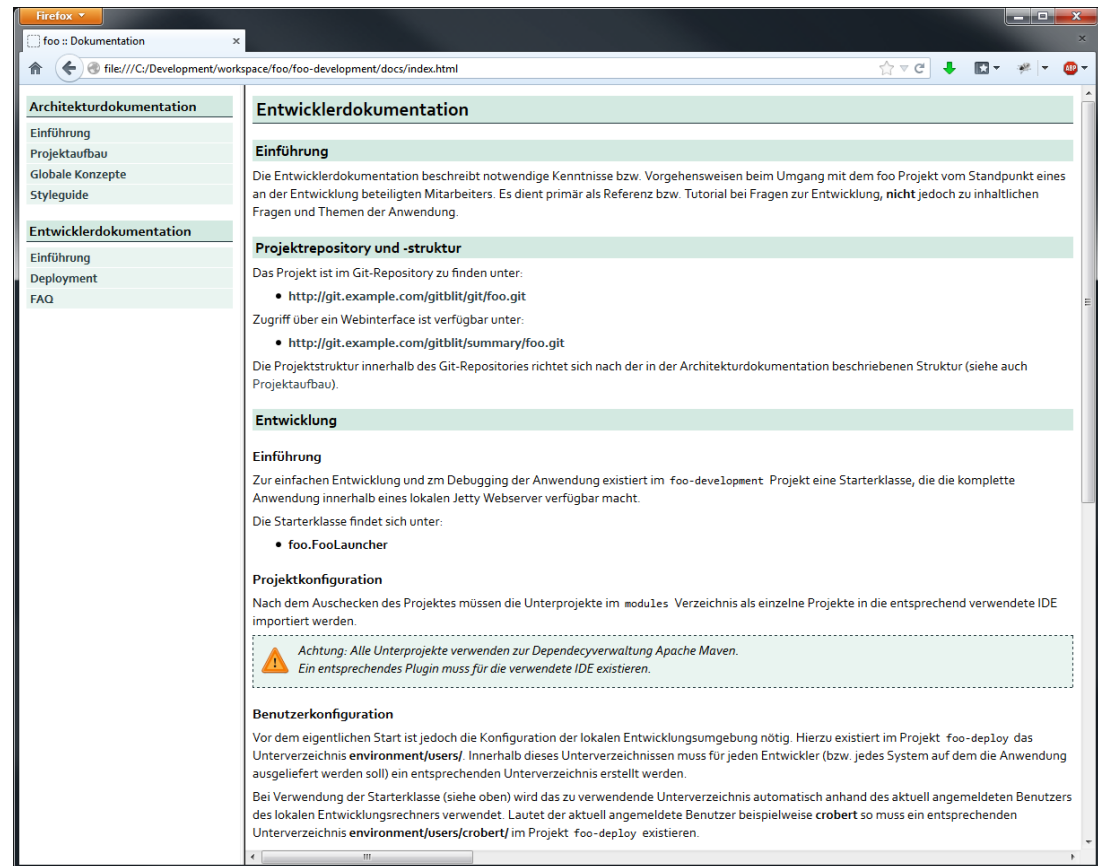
Firefox

foo :: Dokumentation

file:///C:/Development/workspace/foo/foo-development/docs/index.html

Architekturdokumentation

Einführung
Projektaufbau
Globale Konzepte
Styleguide

Entwicklerdokumentation

Einführung
Deployment
FAQ

Entwicklerdokumentation

Einführung

Die Entwicklerdokumentation beschreibt notwendige Kenntnisse bzw. Vorgehensweisen beim Umgang mit dem foo Projekt vom Standpunkt eines an der Entwicklung beteiligten Mitarbeiters. Es dient primär als Referenz bzw. Tutorial bei Fragen zur Entwicklung, **nicht** jedoch zu inhaltlichen Fragen und Themen der Anwendung.

Projektrepository und -struktur

Das Projekt ist im Git-Repository zu finden unter:

- http://git.example.com/gitblit/git/foo.git

Zugriff über ein Webinterface ist verfügbar unter:

- http://git.example.com/gitblit/summary/foo.git

Die Projektstruktur innerhalb des Git-Repositories richtet sich nach der in der Architekturdokumentation beschriebenen Struktur (siehe auch Projektaufbau).

Entwicklung

Einführung

Zur einfachen Entwicklung und zm Debugging der Anwendung existiert im foo-development Projekt eine Starterklasse, die die komplette Anwendung innerhalb eines lokalen Jetty Webserver verfügbar macht.

Die Starterklasse findet sich unter:

- foo.FooLauncher

Projektkonfiguration

Nach dem Auschecken des Projektes müssen die Unterprojekte im modules Verzeichnis als einzelne Projekte in die entsprechend verwendete IDE importiert werden.

Achtung: Alle Unterprojekte verwenden zur Dependecyverwaltung Apache Maven.
Ein entsprechendes Plugin muss für die verwendete IDE existieren.

Benutzerkonfiguration

Vor dem eigentlichen Start ist jedoch die Konfiguration der lokalen Entwicklungsumgebung nötig. Hierzu existiert im Projekt foo-deploy das Unterverzeichnis **environment/users/**. Innerhalb dieses Unterverzeichnissen muss für jeden Entwickler (bzw. jedes System auf dem die Anwendung ausgeliefert werden soll) ein entsprechenden Unterverzeichnis erstellt werden.

Bei Verwendung der Starterklasse (siehe oben) wird das zu verwendende Unterverzeichnis automatisch anhand des aktuell angemeldeten Benutzers des lokalen Entwicklungsrechners verwendet. Lautet der aktuell angemeldete Benutzer beispielweise **crobert** so muss ein entsprechenden Unterverzeichnis **environment/users/crobert/** im Projekt foo-deploy existieren.